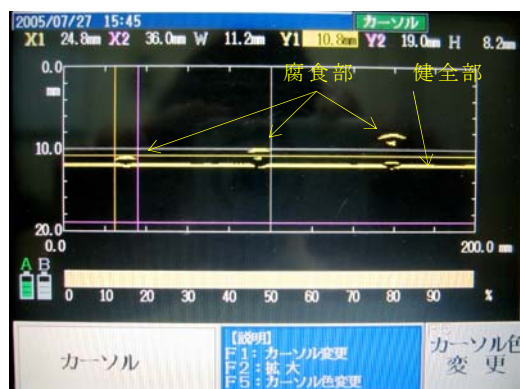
2005/07/27 15:45
カーソル
X1 24.8mm X2 36.0mm W 11.2mm Y1 10.8mm Y2 19.0mm H 8.2mm

0.0
mm
腐食部
健全部
10.0
20.0
0.0
200.0 mm

A B
0 10 20 30 40 50 60 70 80 90 %

カーソル
【説明】
F1：カーソル変更
F2：拡 大
F5：カーソル色変更
カーソル色
変 更